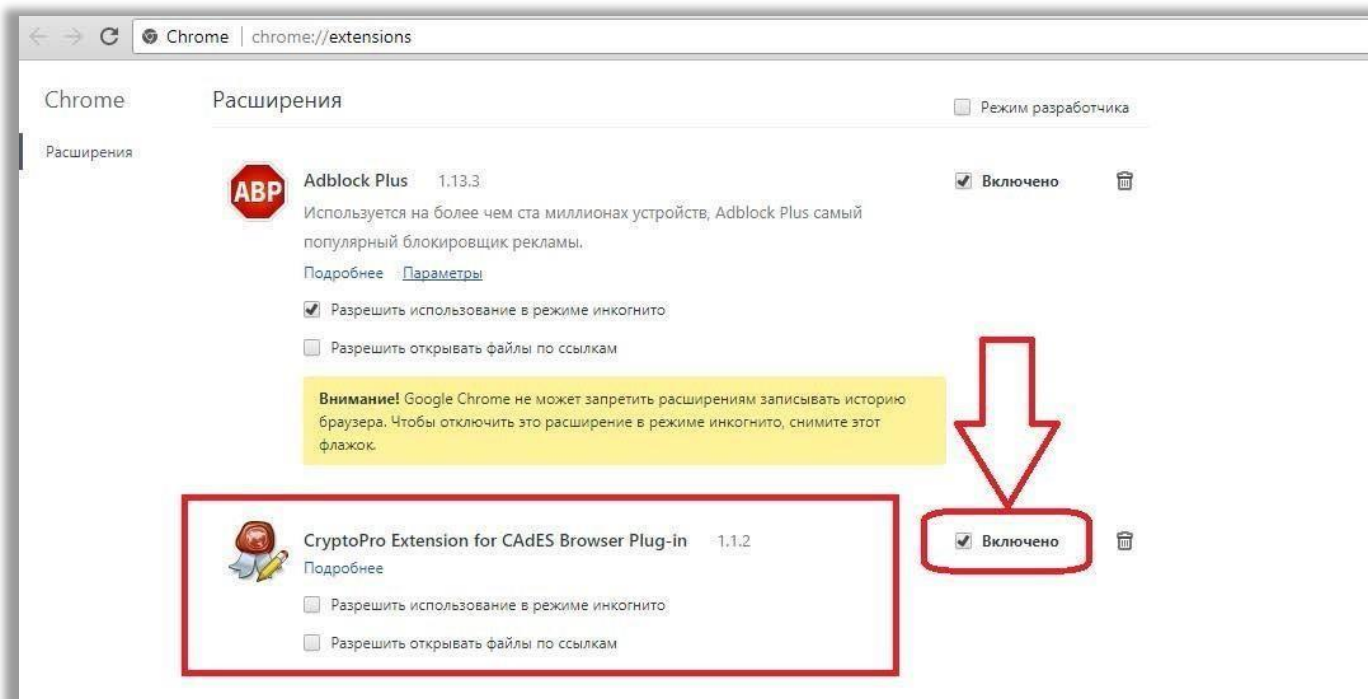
Chrome | chrome://extensions

Chrome

Расширения

Расширения

Режим разработчика

ABP

Adblock Plus 1.13.3

Используется на более чем ста миллионах устройств, Adblock Plus самый популярный блокировщик рекламы.

Подробнее Параметры

Разрешить использование в режиме инкогнито

Разрешить открывать файлы по ссылкам

**Внимание!** Google Chrome не может запретить расширениям записывать историю браузера. Чтобы отключить это расширение в режиме инкогнито, снимите этот флажок.

Включено

CryptoPro Extension for CAdES Browser Plug-in 1.1.2

Подробнее

Разрешить использование в режиме инкогнито

Разрешить открывать файлы по ссылкам

Включено